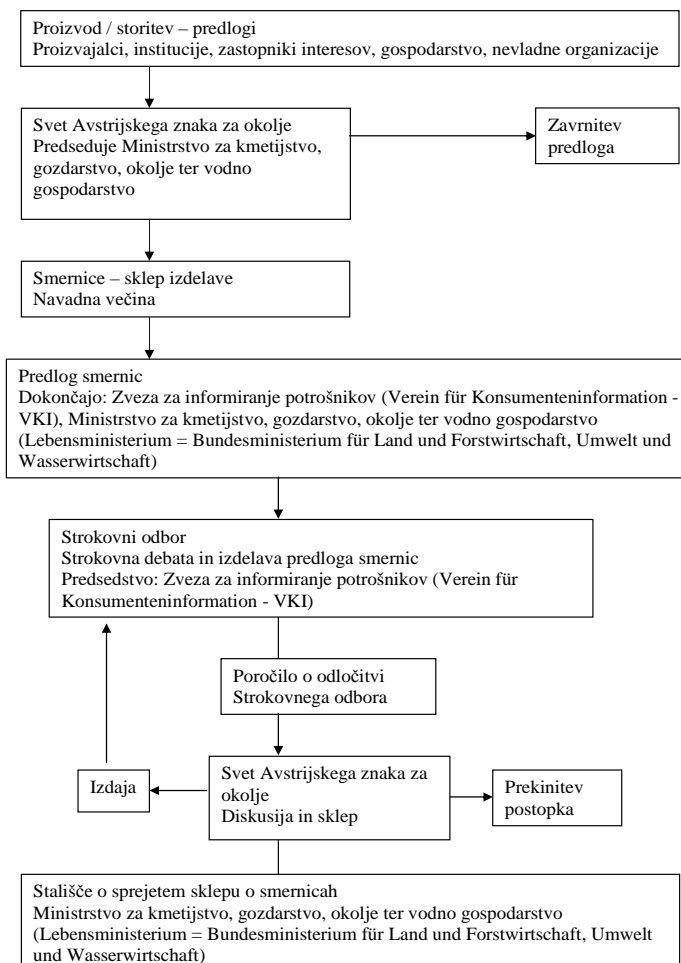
Proizvod / storitev – predlogi
Proizvajalci, institucije, zastopniki interesov, gospodarstvo, nevladne organizacije

Svet Avstrijskega znaka za okolje
Predseduje Ministrstvo za kmetijstvo, gozdarstvo, okolje ter vodno gospodarstvo

Zavrnitev predloga

Smernice – sklep izdelave
Navadna večina

Predlog smernic
Dokončajo: Zveza za informiranje potrošnikov (Verein für Konsumenteninformation - VKI), Ministrstvo za kmetijstvo, gozdarstvo, okolje ter vodno gospodarstvo (Lebensministerium = Bundesministerium für Land und Forstwirtschaft, Umwelt und Wasserwirtschaft)

Strokovni odbor
Strokovna debata in izdelava predloga smernic
Predsedstvo: Zveza za informiranje potrošnikov (Verein für Konsumenteninformation - VKI)

Poročilo o odločitvi Strokovnega odbora

Izdaja

Svet Avstrijskega znaka za okolje
Diskusija in sklep

Prekinitev postopka

Stališče o sprejetem sklepu o smernicah
Ministrstvo za kmetijstvo, gozdarstvo, okolje ter vodno gospodarstvo (Lebensministerium = Bundesministerium für Land und Forstwirtschaft, Umwelt und Wasserwirtschaft)